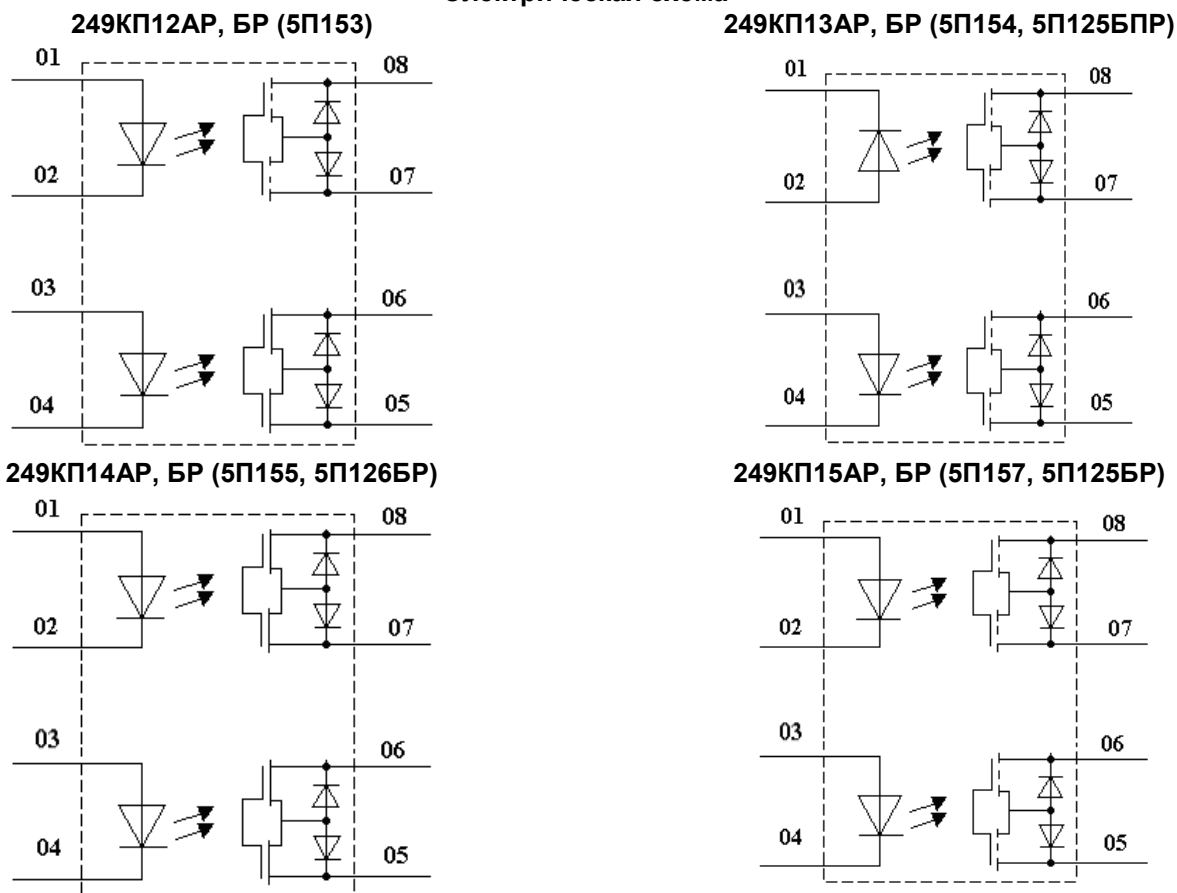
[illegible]

249КП12АР, БР (5П153)

01
02
03
04
08
07
06
05

249КП13АР, БР (5П154, 5П125БПР)

01
02
03
04
08
07
06
05

249КП14АР, БР (5П155, 5П126БР)

01
02
03
04
08
07
06
05

249КП15АР, БР (5П157, 5П125БР)

01
02
03
04
08
07
06
05